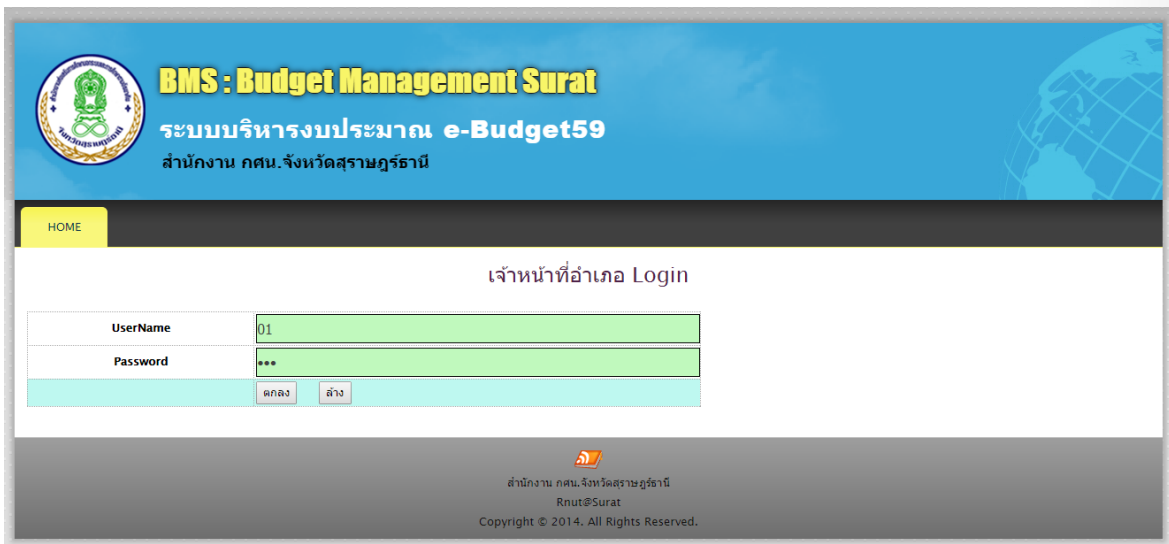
BMS : Budget Management Surat

ระบบบริหารงบประมาณ e-Budget59

สำนักงาน กศน.จังหวัดสุราษฎร์ธานี

HOME

เจ้าหน้าที่อำเภอ Login

| UserName | 01 |
|---|---|
| Password | ••• |
| | ตกลง ล้าง |

สำนักงาน กศน.จังหวัดสุราษฎร์ธานี

Rnut@Surat

Copyright © 2014. All Rights Reserved.